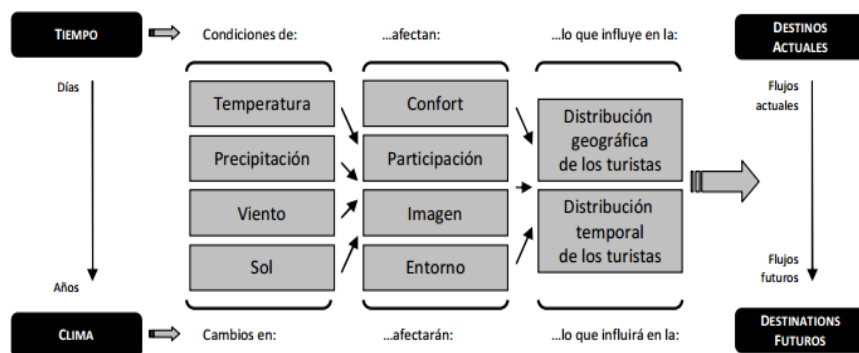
TIEMPO

Condiciones de:

...afectan:

...lo que influye en la:

DESTINOS ACTUALES

Días

Temperatura

Precipitación

Viento

Sol

Confort

Participación

Imagen

Entorno

Distribución geográfica de los turistas

Distribución temporal de los turistas

Flujos actuales

Flujos futuros

Años

CLIMA

Cambios en:

...afectarán:

...lo que influirá en la:

DESTINATIONS FUTUROS